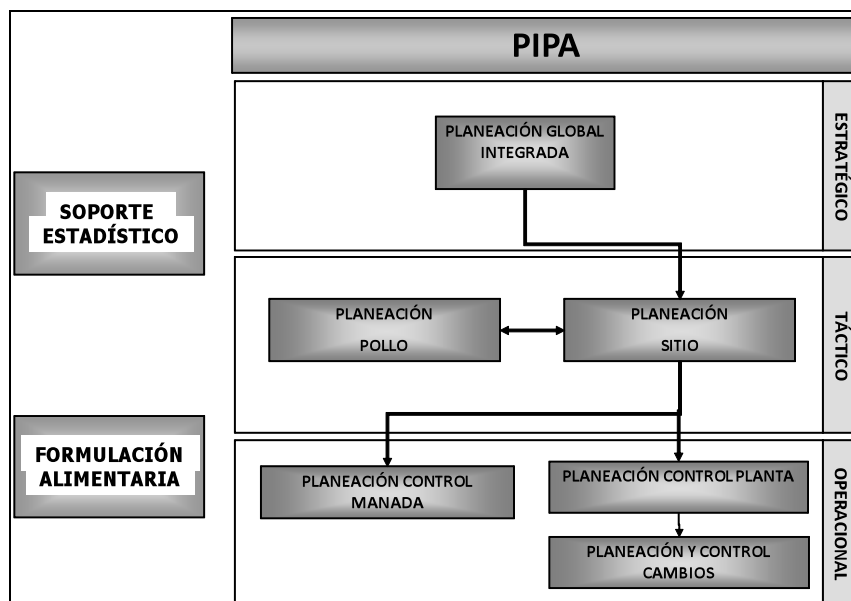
PIPA

SOPORTE ESTADÍSTICO

FORMULACIÓN ALIMENTARIA

PLANEACIÓN GLOBAL INTEGRADA

ESTRATÉGICO

PLANEACIÓN POLLO

PLANEACIÓN SITIO

TÁCTICO

PLANEACIÓN CONTROL MANADA

PLANEACIÓN CONTROL PLANTA

PLANEACIÓN Y CONTROL CAMBIOS

OPERACIONAL